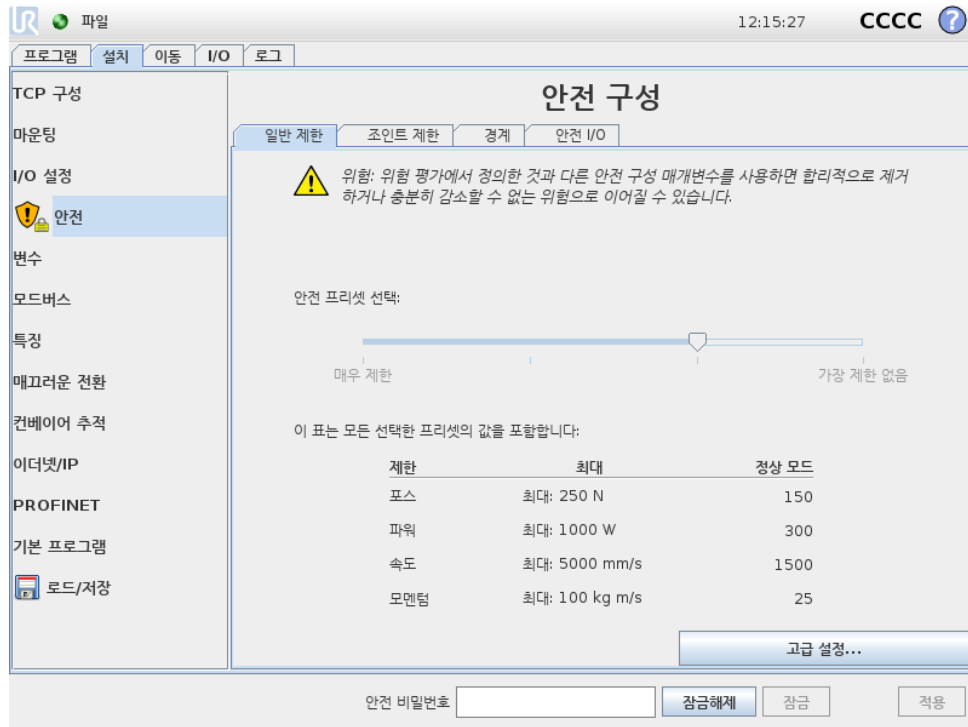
파일

12:15:27 CCCC

프로그램 설치 이동 I/O 로그

TCP 구성
마운팅
I/O 설정
안전
변수
모드버스
특징
매끄러운 전환
컨베이어 추적
이더넷/IP
PROFINET
기본 프로그램
로드/저장

안전 구성

일반 제한 조인트 제한 경계 안전 I/O

위험: 위험 평가에서 정의한 것과 다른 안전 구성 매개변수를 사용하면 합리적으로 제거하거나 충분히 감소할 수 없는 위험으로 이어질 수 있습니다.

안전 프리셋 선택:

매우 제한 가장 제한 없음

이 표는 모든 선택한 프리셋의 값을 포함합니다:

| 제한 | 최대 | 정상 모드 |
|---|---|---|
| 포스 | 최대: 250 N | 150 |
| 파워 | 최대: 1000 W | 300 |
| 속도 | 최대: 5000 mm/s | 1500 |
| 모멘텀 | 최대: 100 kg m/s | 25 |

고급 설정...

안전 비밀번호 잠금해제 잠금 적용